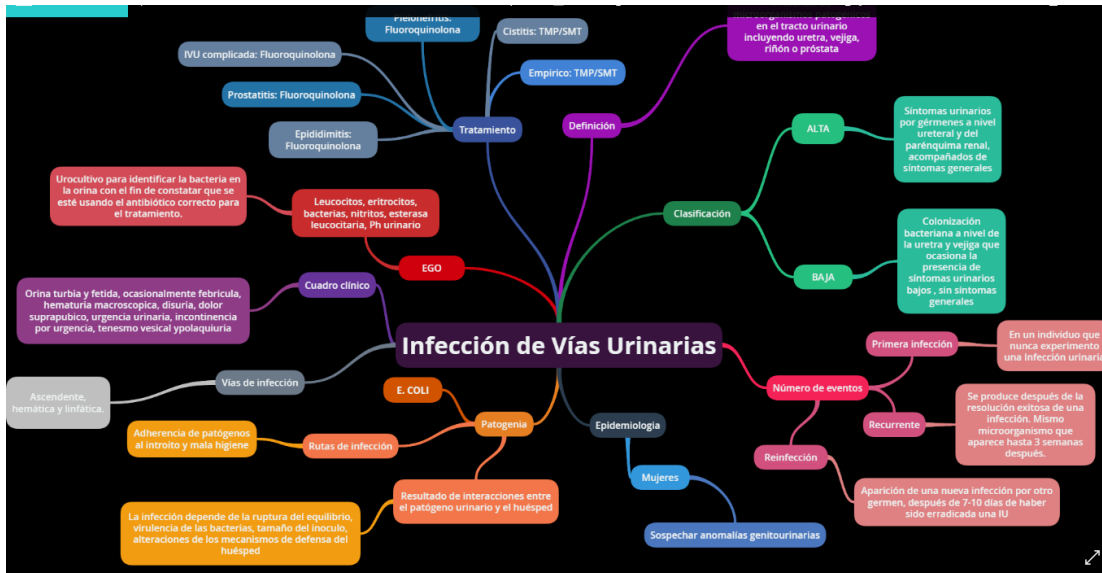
Infección de Vías Urinarias

Pielonefritis: Fluoroquinolona

Cistitis: TMP/SMT

IVU complicada: Fluoroquinolona

Empirico: TMP/SMT

Prostatitis: Fluoroquinolona

Tratamiento

Epididimitis: Fluoroquinolona

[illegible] en el tracto urinario incluyendo uretra, vejiga, riñón o próstata

Definición

ALTA

Síntomas urinarios por gérmenes a nivel ureteral y del parénquima renal, acompañados de síntomas generales

Clasificación

BAJA

Colonización bacteriana a nivel de la uretra y vejiga que ocasiona la presencia de síntomas urinarios bajos , sin síntomas generales

Urocultivo para identificar la bacteria en la orina con el fin de constatar que se esté usando el antibiótico correcto para el tratamiento.

Leucocitos, eritrocitos, bacterias, nitritos, esterasa leucocitaria, Ph urinario

EGO

Cuadro clínico

Orina turbia y fetida, ocasionalmente febricula, hematuria macroscopica, disuria, dolor suprapubico, urgencia urinaria, incontinencia por urgencia, tenesmo vesical ypolaquiuria

Vías de infección

Ascendente, hemática y linfática.

E. COLI

Patogenia

Adherencia de patógenos al introito y mala higiene

Rutas de infección

Resultado de interacciones entre el patógeno urinario y el huésped

La infección depende de la ruptura del equilibrio, virulencia de las bacterias, tamaño del inoculo, alteraciones de los mecanismos de defensa del huésped

Epidemiologia

Mujeres

Sospechar anomalías genitourinarias

Primera infección

En un individuo que nunca experimento una Infección urinaria

Número de eventos

Se produce después de la resolución exitosa de una infección. Mismo microorganismo que aparece hasta 3 semanas después.

Recurrente

Reinfección

Aparición de una nueva infección por otro germen, después de 7-10 días de haber sido erradicada una IU